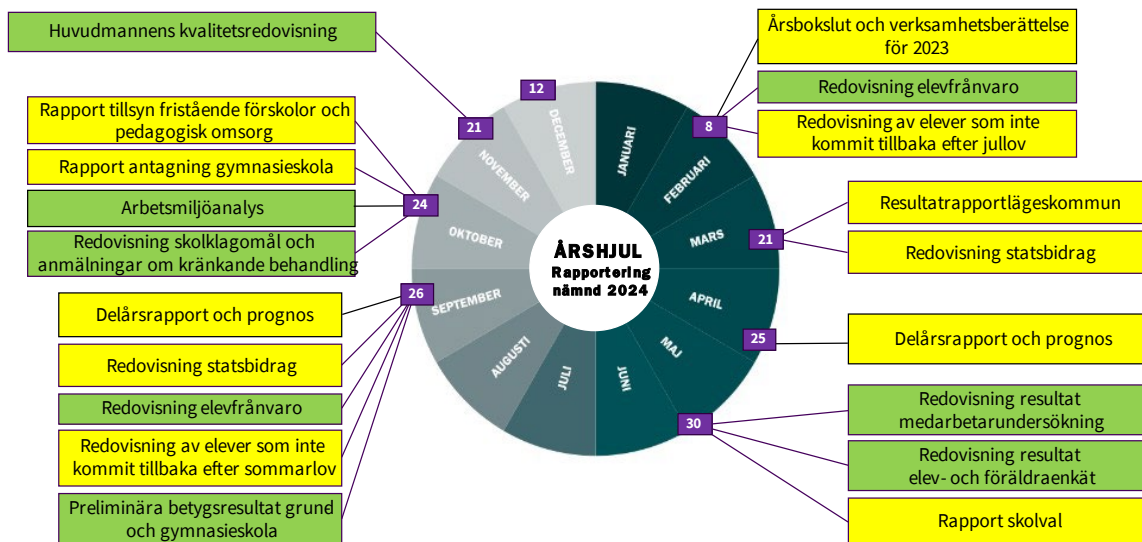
ÅRSHJUL
Rapportering nämnd 2024

JANUARI
FEBRUARI
MARS
APRIL
MAJ
JUNI
JULI
AUGUSTI
SEPTEMBER
OKTOBER
NOVEMBER
DECEMBER

12
21
Huvudmannens kvalitetsredovisning

24
Rapport tillsyn fristående förskolor och pedagogisk omsorg
Rapport antagning gymnasieskola
Arbetsmiljöanalys
Redovisning skolklagomål och anmälningar om kränkande behandling

26
Delårsrapport och prognos
Redovisning statsbidrag
Redovisning elevfrånvaro
Redovisning av elever som inte kommit tillbaka efter sommarlov
Preliminära betygsresultat grund och gymnasieskola

8
Årsbokslut och verksamhetsberättelse för 2023
Redovisning elevfrånvaro
Redovisning av elever som inte kommit tillbaka efter jullov

21
Resultatrapportlägeskommun
Redovisning statsbidrag

25
Delårsrapport och prognos

30
Redovisning resultat medarbetarundersökning
Redovisning resultat elev- och föräldraenkät
Rapport skolval